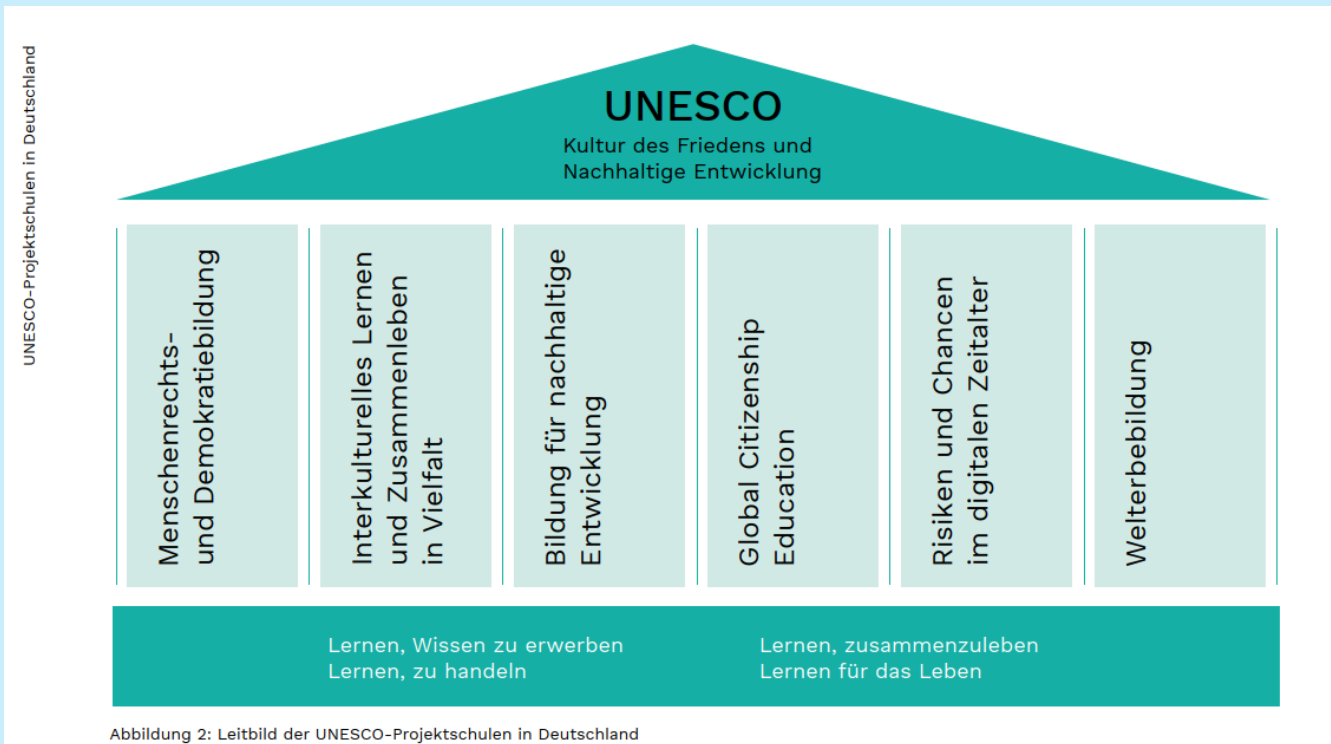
UNESCO-Projektschulen in Deutschland

UNESCO
Kultur des Friedens und
Nachhaltige Entwicklung

Menschenrechts- und Demokratiebildung

Interkulturelles Lernen und Zusammenleben in Vielfalt

Bildung für nachhaltige Entwicklung

Global Citizenship Education

Risiken und Chancen im digitalen Zeitalter

Welterbebildung

Lernen, Wissen zu erwerben
Lernen, zu handeln

Lernen, zusammenzuleben
Lernen für das Leben

Abbildung 2: Leitbild der UNESCO-Projektschulen in Deutschland